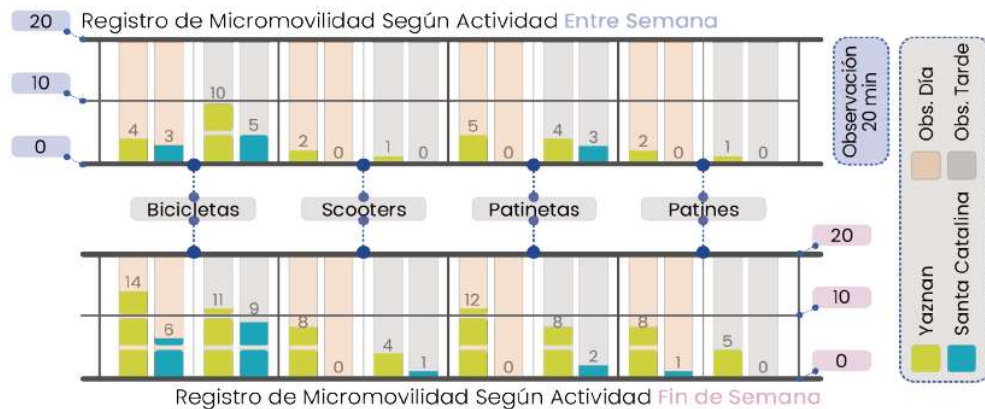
20 Registro de Micromovilidad Según Actividad Entre Semana

10

0

4 3 10 5 2 0 1 0 5 0 4 3 2 0 1 0

Observación 20 min

Obs. Día

Obs. Tarde

Bicicletas

Scooters

Patinetas

Patines

20

10

0

14 6 11 9 8 0 4 1 12 0 8 2 8 1 5 0

Yaznan

Santa Catalina

Registro de Micromovilidad Según Actividad Fin de Semana